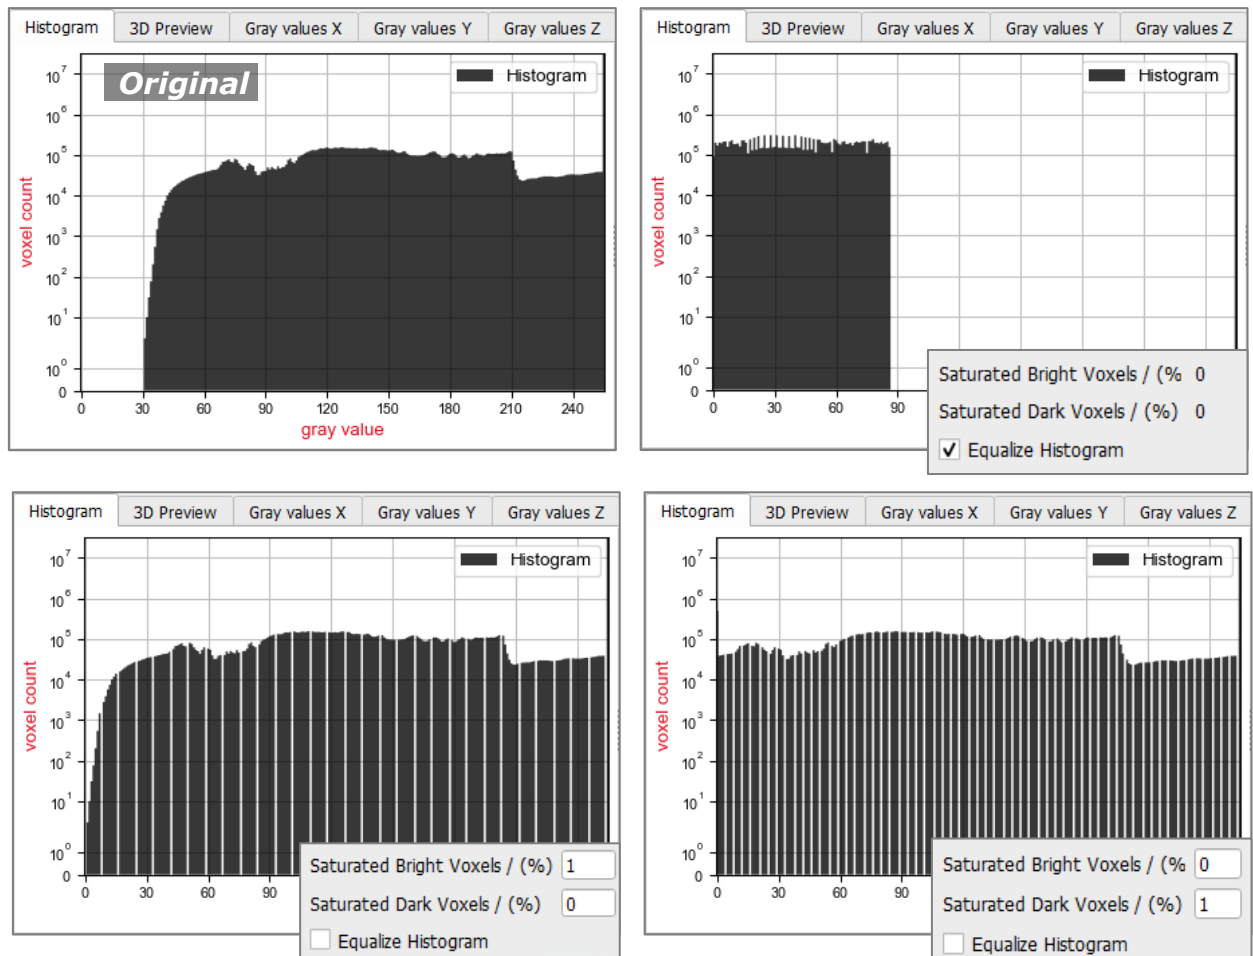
Histogram | 3D Preview | Gray values X | Gray values Y | Gray values Z

Original

Histogram

$10^7$
$10^6$
$10^5$
$10^4$
$10^3$
$10^2$
$10^1$
$10^0$
0

voxel count

0 30 60 90 120 150 180 210 240

gray value

Histogram | 3D Preview | Gray values X | Gray values Y | Gray values Z

Histogram

$10^7$
$10^6$
$10^5$
$10^4$
$10^3$
$10^2$
$10^1$
$10^0$
0

voxel count

0 30 60 90

Saturated Bright Voxels / (% 0
Saturated Dark Voxels / (%) 0
✓ Equalize Histogram

Histogram | 3D Preview | Gray values X | Gray values Y | Gray values Z

Histogram

$10^7$
$10^6$
$10^5$
$10^4$
$10^3$
$10^2$
$10^1$
$10^0$
0

voxel count

0 30 60 90

Saturated Bright Voxels / (%) 1
Saturated Dark Voxels / (%) 0
Equalize Histogram

Histogram | 3D Preview | Gray values X | Gray values Y | Gray values Z

Histogram

$10^7$
$10^6$
$10^5$
$10^4$
$10^3$
$10^2$
$10^1$
$10^0$
0

voxel count

0 30 60 90

Saturated Bright Voxels / (% 0
Saturated Dark Voxels / (%) 1
Equalize Histogram